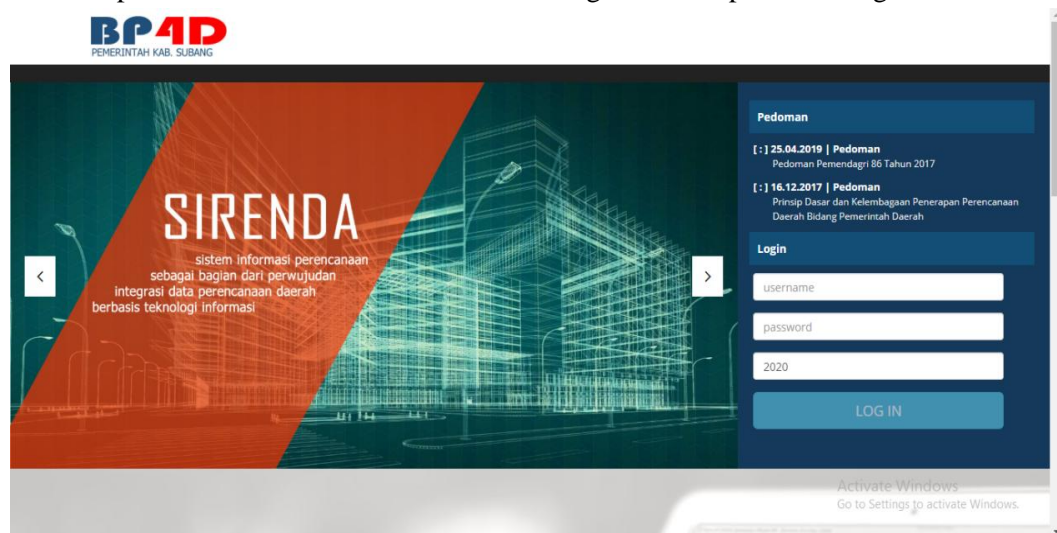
BP4D
PEMERINTAH KAB. SUBANG

SIRENDA

sistem informasi perencanaan sebagai bagian dari perwujudan integrasi data perencanaan daerah berbasis teknologi informasi

‹

›

Pedoman

[ : ] 25.04.2019 | Pedoman
Pedoman Pemendagri 86 Tahun 2017

[ : ] 16.12.2017 | Pedoman
Prinsip Dasar dan Kelembagaan Penerapan Perencanaan Daerah Bidang Pemerintah Daerah

Login

username

password

2020

LOG IN

Activate Windows
Go to Settings to activate Windows.